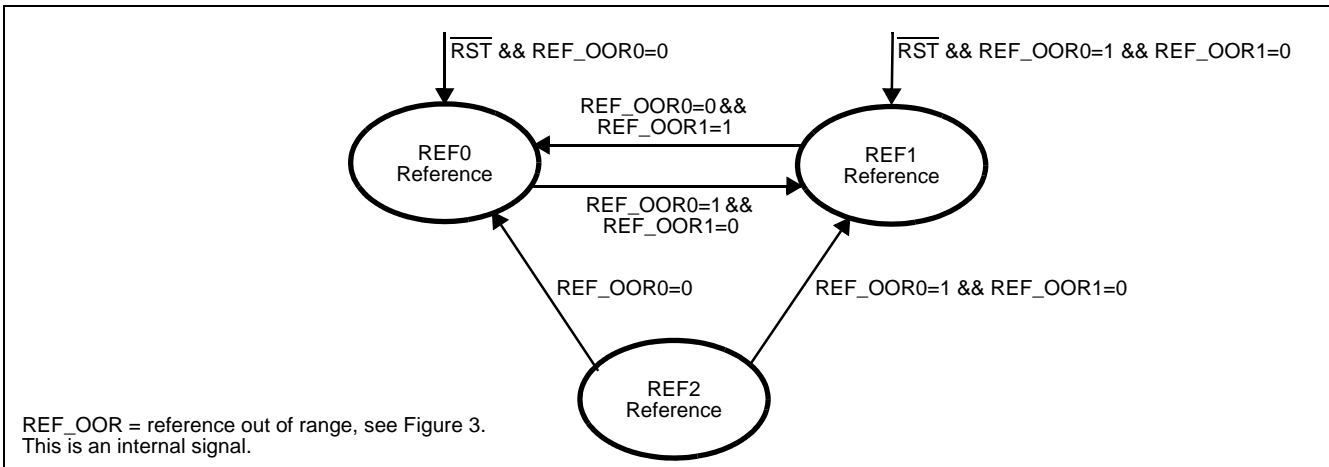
$\overline{RST}$ && REF_OOR0=0

$\overline{RST}$ && REF_OOR0=1 && REF_OOR1=0

REF_OOR0=0 &&
REF_OOR1=1

REF0
Reference

REF1
Reference

REF_OOR0=1 &&
REF_OOR1=0

REF_OOR0=0

REF_OOR0=1 && REF_OOR1=0

REF2
Reference

REF_OOR = reference out of range, see Figure 3.
This is an internal signal.